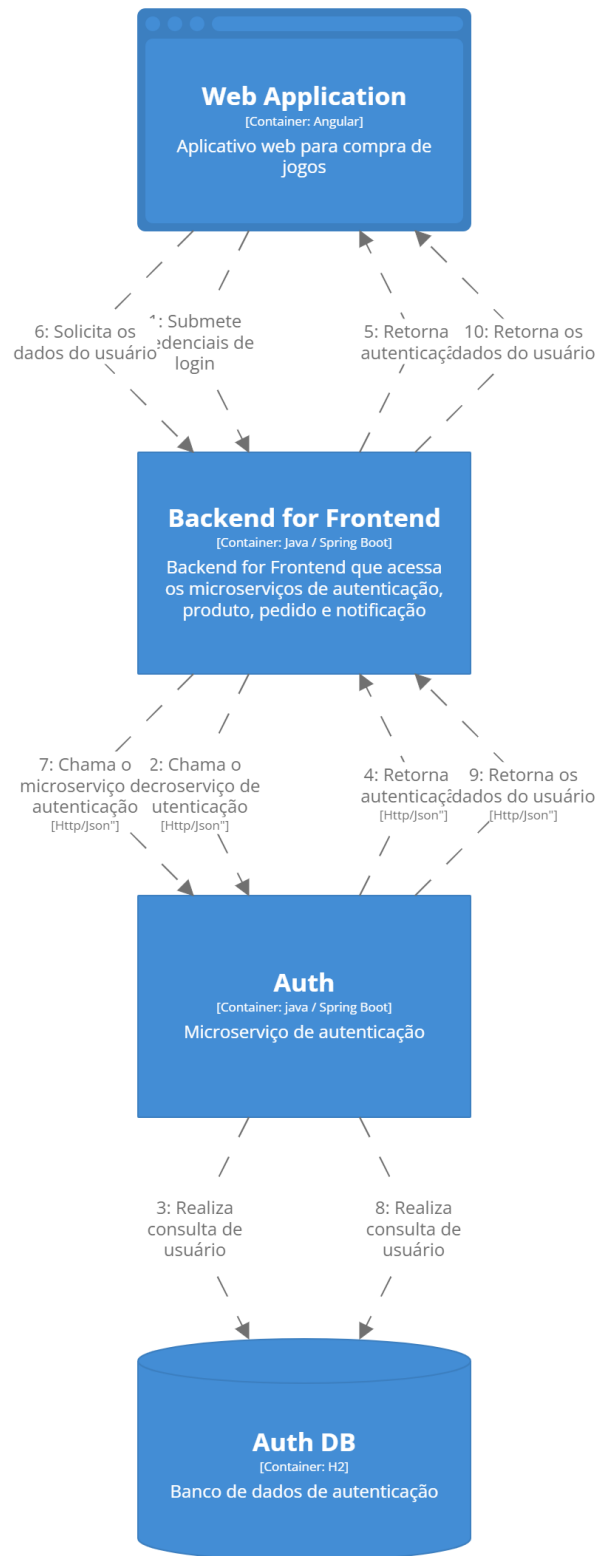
Web Application
[Container: Angular]
Aplicativo web para compra de jogos

6: Solicita os dados do usuário

1: Submete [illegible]edenciais de login

5: Retorna autenticaç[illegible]

10: Retorna os dados do usuário

Backend for Frontend
[Container: Java / Spring Boot]
Backend for Frontend que acessa os microserviços de autenticação, produto, pedido e notificação

7: Chama o microserviço de autenticação
[Http/Json"]

2: Chama o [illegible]croserviço de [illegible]utenticação
[Http/Json"]

4: Retorna autenticaç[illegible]
[Http/Json"]

9: Retorna os dados do usuário
[Http/Json"]

Auth
[Container: java / Spring Boot]
Microserviço de autenticação

3: Realiza consulta de usuário

8: Realiza consulta de usuário

Auth DB
[Container: H2]
Banco de dados de autenticação